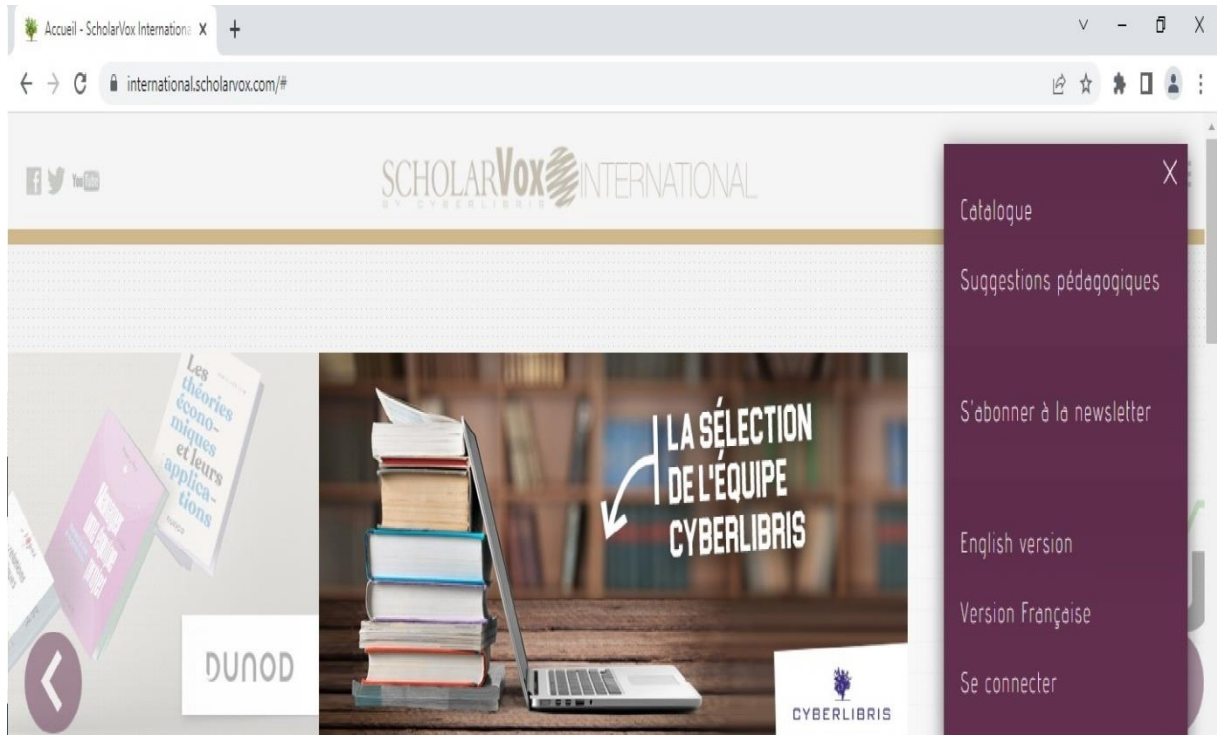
Accueil - ScholarVox Internationa X +

international.scholarvox.com/#

SCHOLARVOX INTERNATIONAL
BY CYBERLIBRIS

Les théories économiques et leurs applications

DUNOD

LA SÉLECTION DE L'ÉQUIPE CYBERLIBRIS

CYBERLIBRIS

X

Catalogue

Suggestions pédagogiques

S'abonner à la newsletter

English version

Version Française

Se connecter